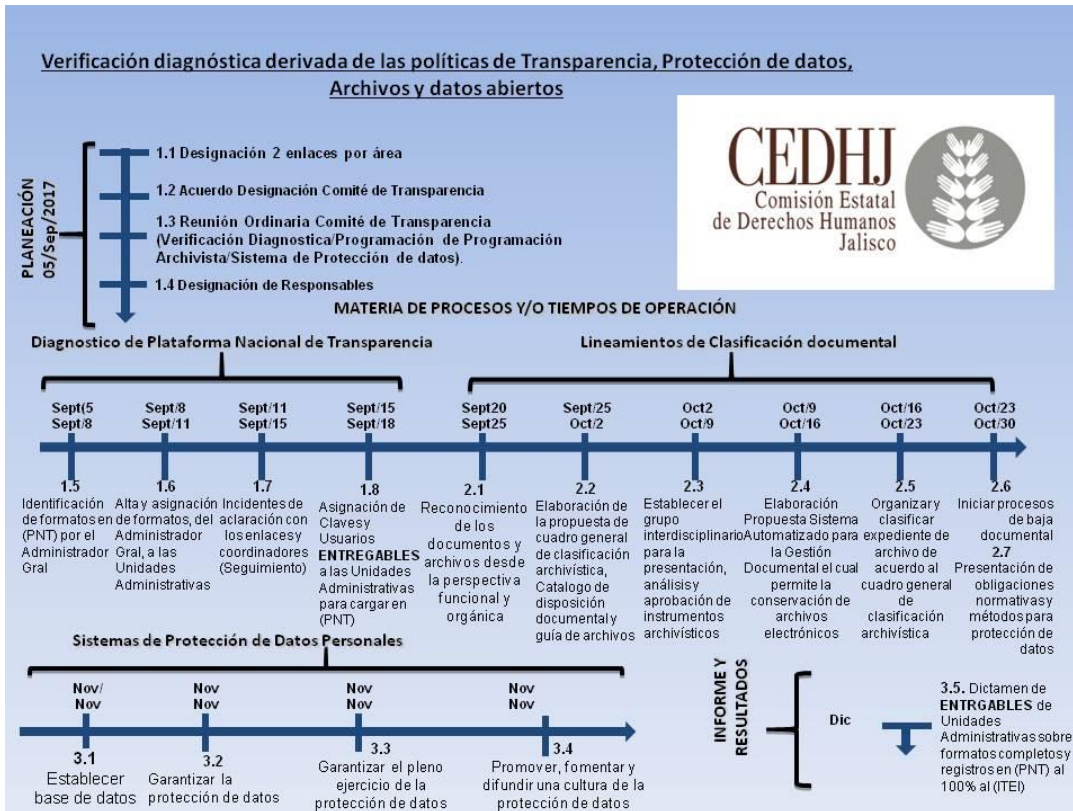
Verificación diagnóstica derivada de las políticas de Transparencia, Protección de datos, Archivos y datos abiertos

CEDHJ
Comisión Estatal de Derechos Humanos Jalisco

PLANEACIÓN 05/Sep/2017

1.1 Designación 2 enlaces por área

1.2 Acuerdo Designación Comité de Transparencia

1.3 Reunión Ordinaria Comité de Transparencia (Verificación Diagnostica/Programación de Programación Archivista/Sistema de Protección de datos).

1.4 Designación de Responsables

MATERIA DE PROCESOS Y/O TIEMPOS DE OPERACIÓN

Diagnostico de Plataforma Nacional de Transparencia

Lineamientos de Clasificación documental

Sept/5 Sept/8

Sept/8 Sept/11

Sept/11 Sept/15

Sept/15 Sept/18

Sept20 Sept25

Sept/25 Oct/2

Oct2 Oct/9

Oct/9 Oct/16

Oct/16 Oct/23

Oct/23 Oct/30

1.5 Identificación de formatos en (PNT) por el Administrador Gral

1.6 Alta y asignación de formatos, del Administrador Gral, a las Unidades Administrativas

1.7 Incidentes de aclaración con los enlaces y coordinadores (Seguimiento)

1.8 Asignación de Claves y Usuarios ENTREGABLES a las Unidades Administrativas para cargar en (PNT)

2.1 Reconocimiento de los documentos y archivos desde la perspectiva funcional y orgánica

2.2 Elaboración de la propuesta de cuadro general de clasificación archivística, Catalogo de disposición documental y guía de archivos

2.3 Establecer el grupo interdisciplinario para la presentación, análisis y aprobación de instrumentos archivísticos

2.4 Elaboración Propuesta Sistema Automatizado para la Gestión Documental el cual permite la conservación de archivos electrónicos

2.5 Organizar y clasificar expediente de archivo de acuerdo al cuadro general de clasificación archivística

2.6 Iniciar procesos de baja documental

2.7 Presentación de obligaciones normativas y métodos para protección de datos

Sistemas de Protección de Datos Personales

Nov/ Nov

Nov Nov

Nov Nov

Nov Nov

3.1 Establecer base de datos

3.2 Garantizar la protección de datos

3.3 Garantizar el pleno ejercicio de la protección de datos

3.4 Promover, fomentar y difundir una cultura de la protección de datos

INFORME Y RESULTADOS

Dic

3.5. Dictamen de ENTRGABLES de Unidades Administrativas sobre formatos completos y registros en (PNT) al 100% al (ITEI)